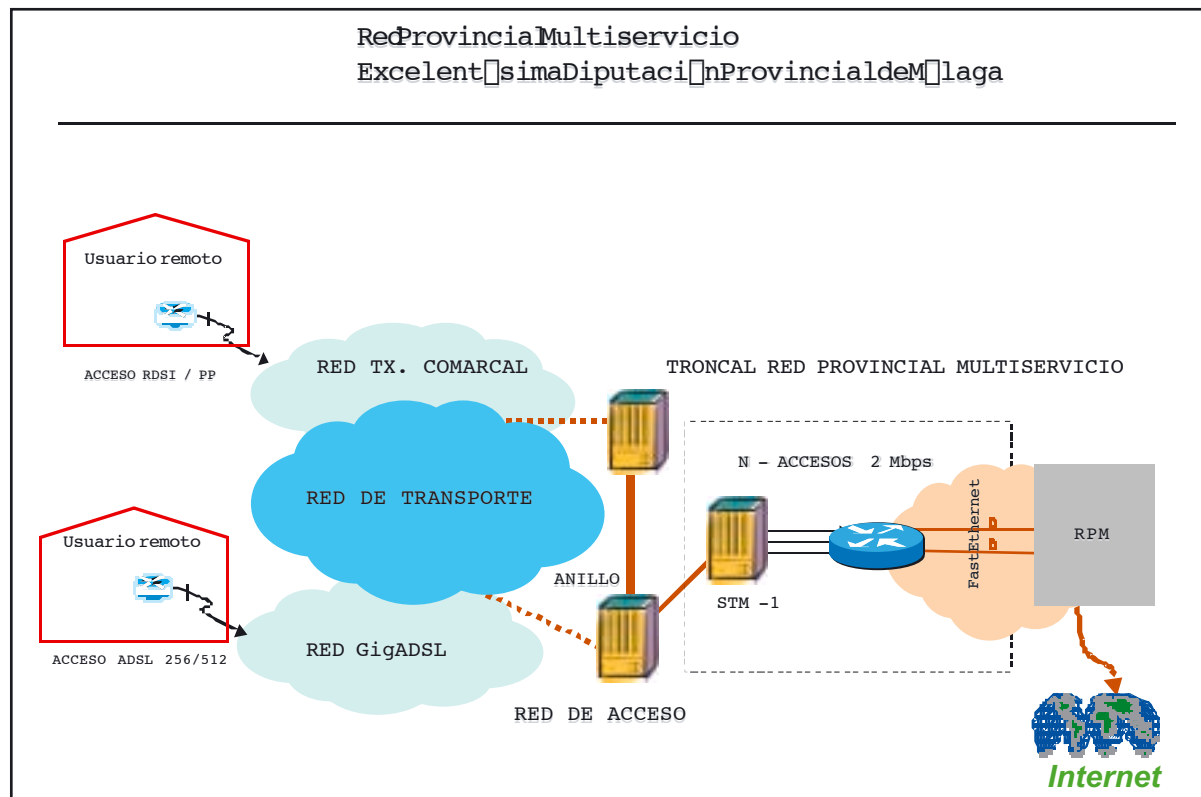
RedProvincialMultiservicio
Excelent□simaDiputaci□nProvincialdeM□laga

Usuario remoto

ACCESO RDSI / PP

RED TX. COMARCAL

TRONCAL RED PROVINCIAL MULTISERVICIO

RED DE TRANSPORTE

N - ACCESOS 2 Mbps

FastEthernet

RPM

Usuario remoto

ANILLO

STM -1

ACCESO ADSL 256/512

RED GigADSL

RED DE ACCESO

Internet